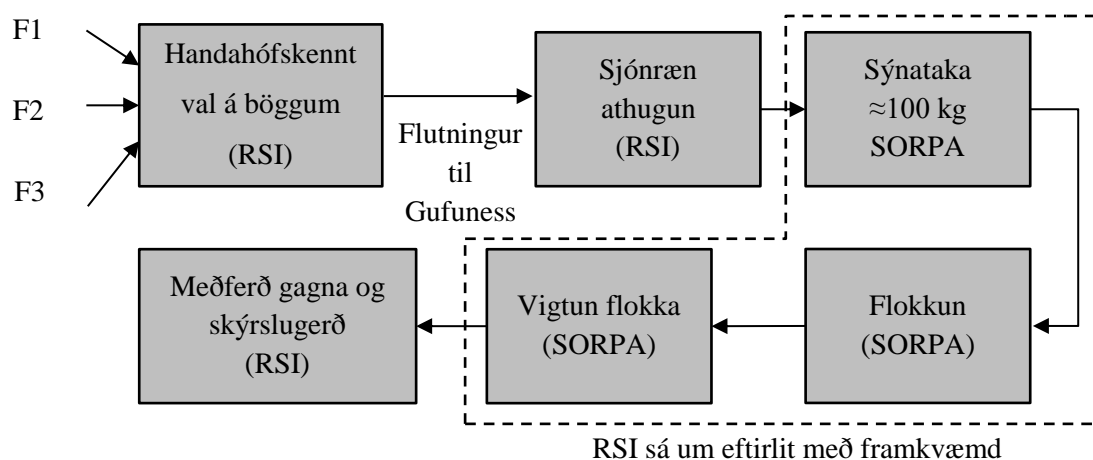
F1

F2

F3

Handahófskennt val á böggum (RSI)

Flutningur til Gufuness

Sjónræn athugun (RSI)

Sýnataka ≈100 kg SORPA

Flokkun (SORPA)

Vigtun flokka (SORPA)

Meðferð gagna og skýrslugerð (RSI)

RSI sá um eftirlit með framkvæmd